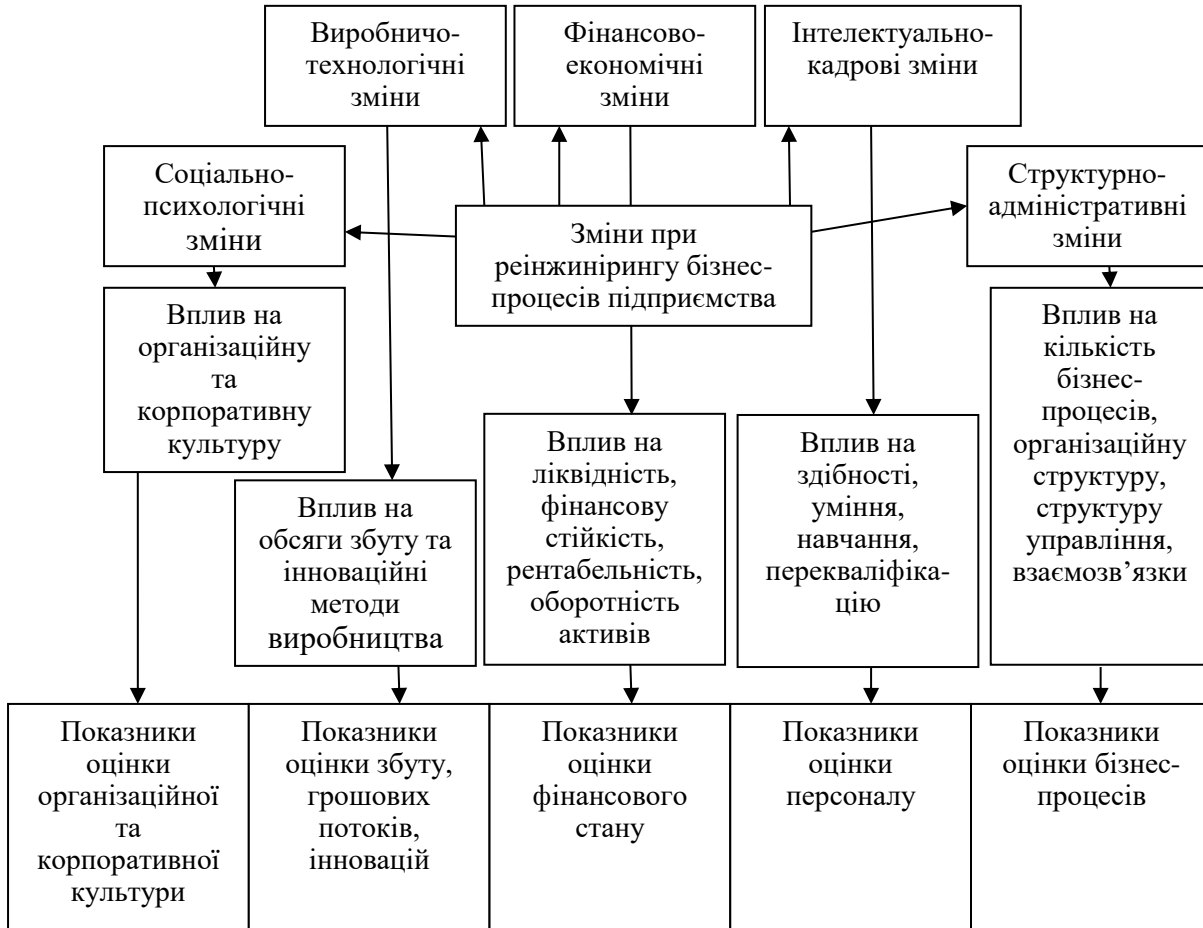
Виробничо-технологічні зміни

Фінансово-економічні зміни

Інтелектуально-кадрові зміни

Соціально-психологічні зміни

Зміни при реінжинірингу бізнес-процесів підприємства

Структурно-адміністративні зміни

Вплив на організаційну та корпоративну культуру

Вплив на обсяги збуту та інноваційні методи виробництва

Вплив на ліквідність, фінансову стійкість, рентабельність, оборотність активів

Вплив на здібності, уміння, навчання, перекваліфікацію

Вплив на кількість бізнес-процесів, організаційну структуру, структуру управління, взаємозв'язки

Показники оцінки організаційної та корпоративної культури

Показники оцінки збуту, грошових потоків, інновацій

Показники оцінки фінансового стану

Показники оцінки персоналу

Показники оцінки бізнес-процесів